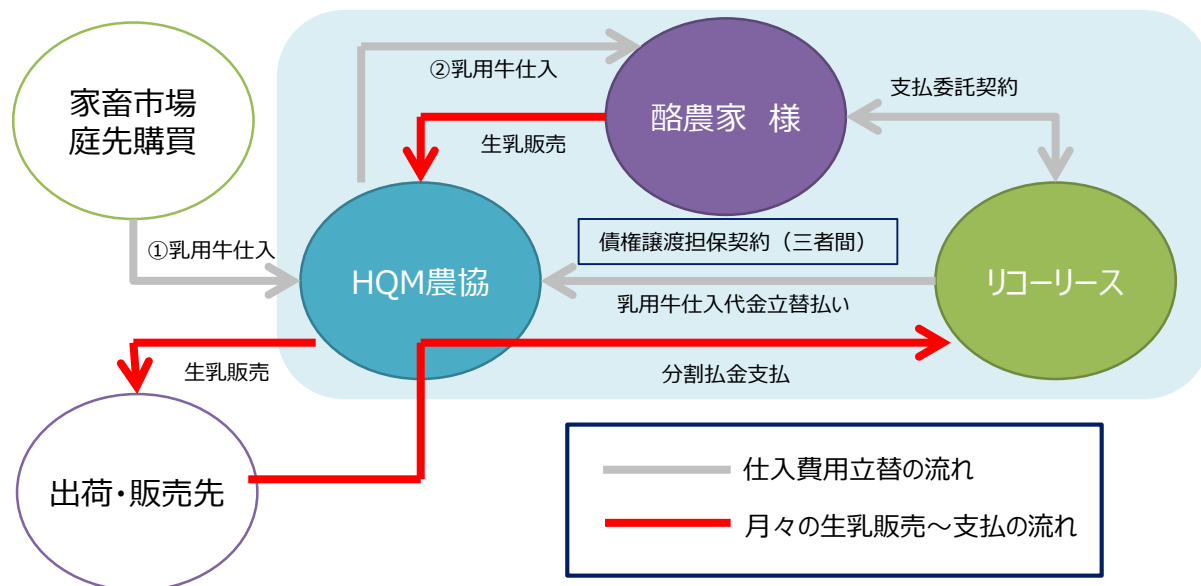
家畜市場
庭先購買

②乳用牛仕入

酪農家　様

支払委託契約

生乳販売

①乳用牛仕入

HQM農協

債権譲渡担保契約（三者間）

リコーリース

乳用牛仕入代金立替払い

生乳販売

分割払金支払

出荷・販売先

仕入費用立替の流れ

月々の生乳販売～支払の流れ